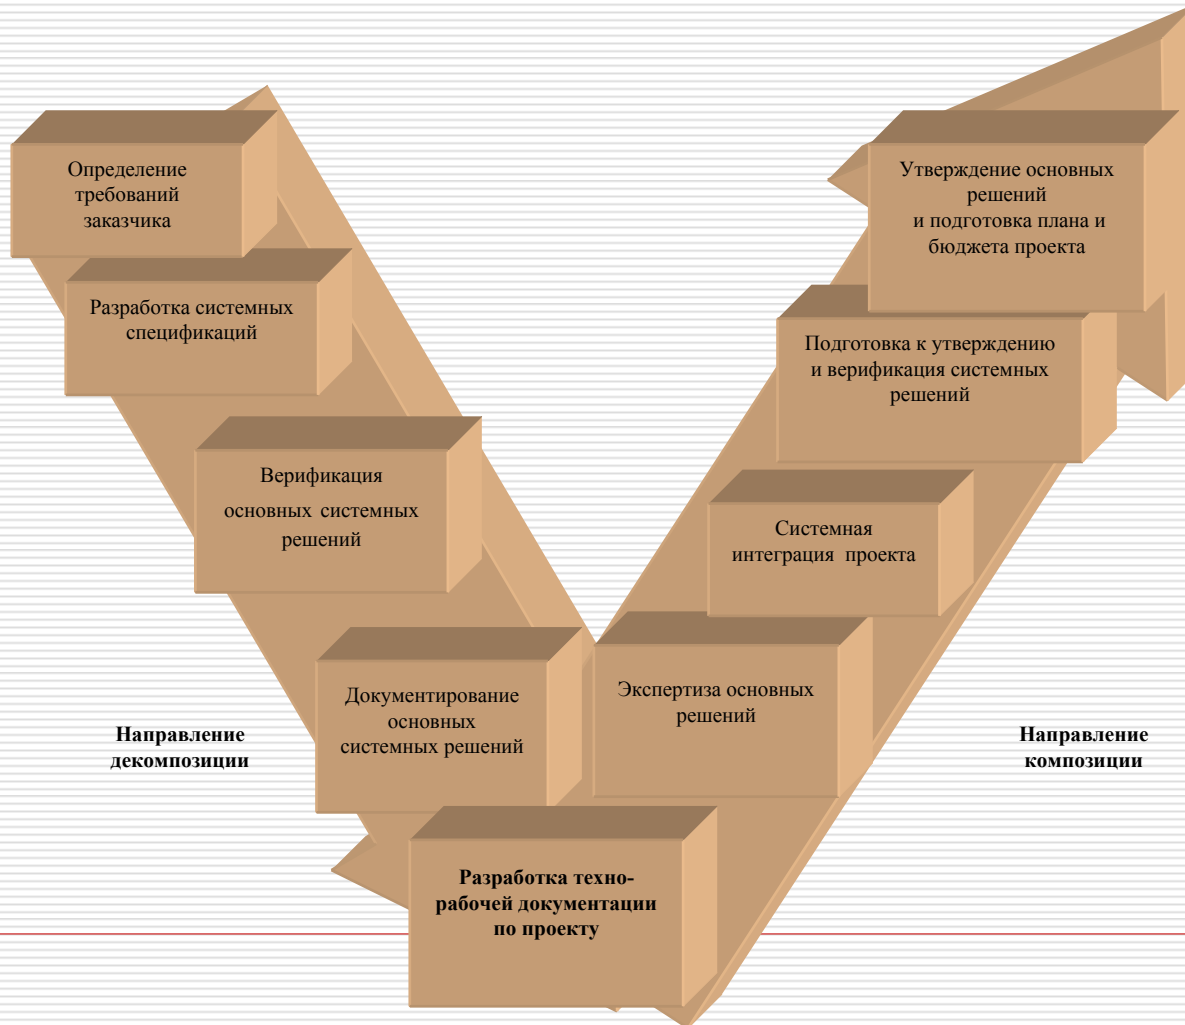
Определение требований заказчика

Разработка системных спецификаций

Верификация основных системных решений

Документирование основных системных решений

Направление декомпозиции

Разработка технорабочей документации по проекту

Экспертиза основных решений

Системная интеграция проекта

Подготовка к утверждению и верификация системных решений

Утверждение основных решений и подготовка плана и бюджета проекта

Направление композиции